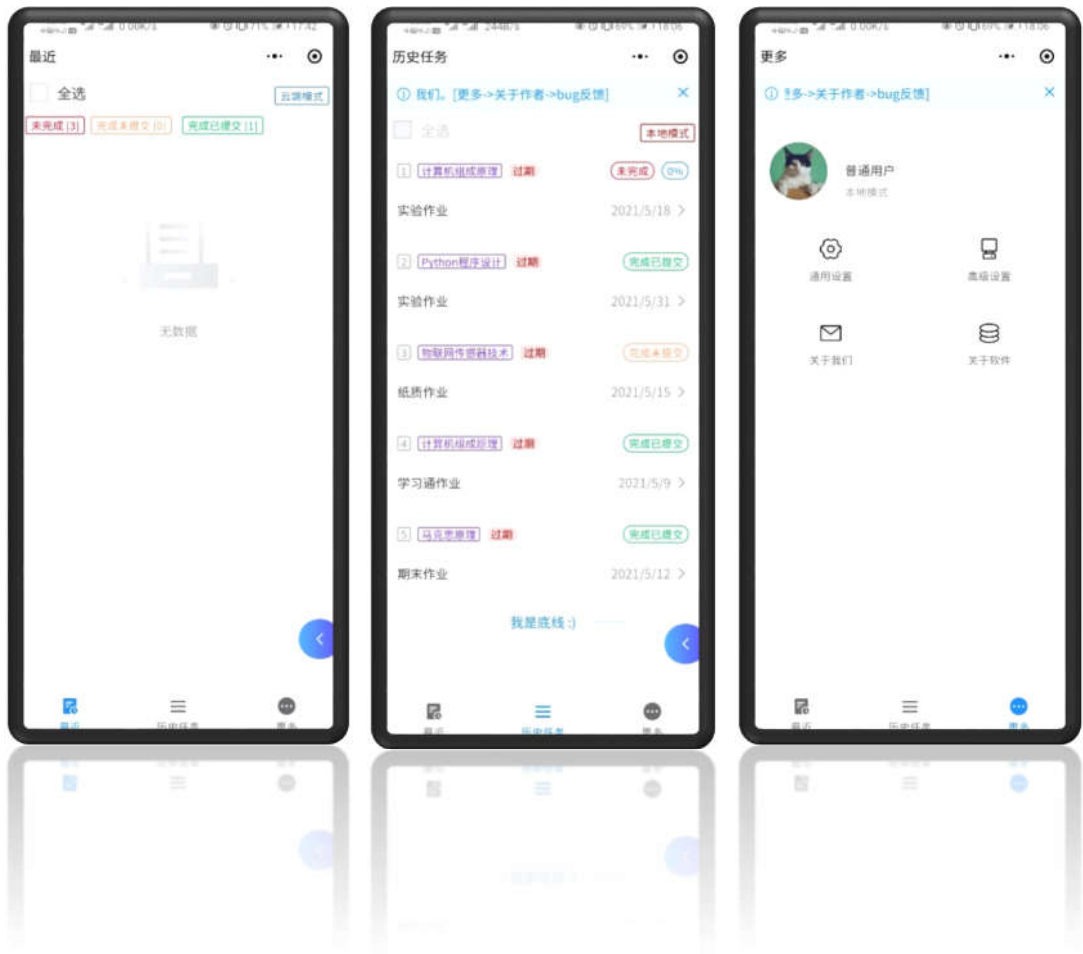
0.00K/s 71% 17:42
最近
全选
云端模式
未完成 [3] 完成未提交 [0] 完成已提交 [1]
无数据
最近 历史任务 更多

244B/s 69% 18:06
历史任务
ⓘ 我们。[更多->关于作者->bug反馈] ×
全选
本地模式
1 计算机组成原理 过期 未完成 0%
实验作业 2021/5/18 >
2 Python程序设计 过期 完成已提交
实验作业 2021/5/31 >
3 物联网传感器技术 过期 完成未提交
纸质作业 2021/5/15 >
4 计算机组成原理 过期 完成已提交
学习通作业 2021/5/9 >
5 马克思原理 过期 完成已提交
期末作业 2021/5/12 >
我是底线 :)
最近 历史任务 更多

0.00K/s 69% 18:06
更多
ⓘ 更多->关于作者->bug反馈] ×
普通用户
本地模式
通用设置 高级设置
关于我们 关于软件
最近 历史任务 更多